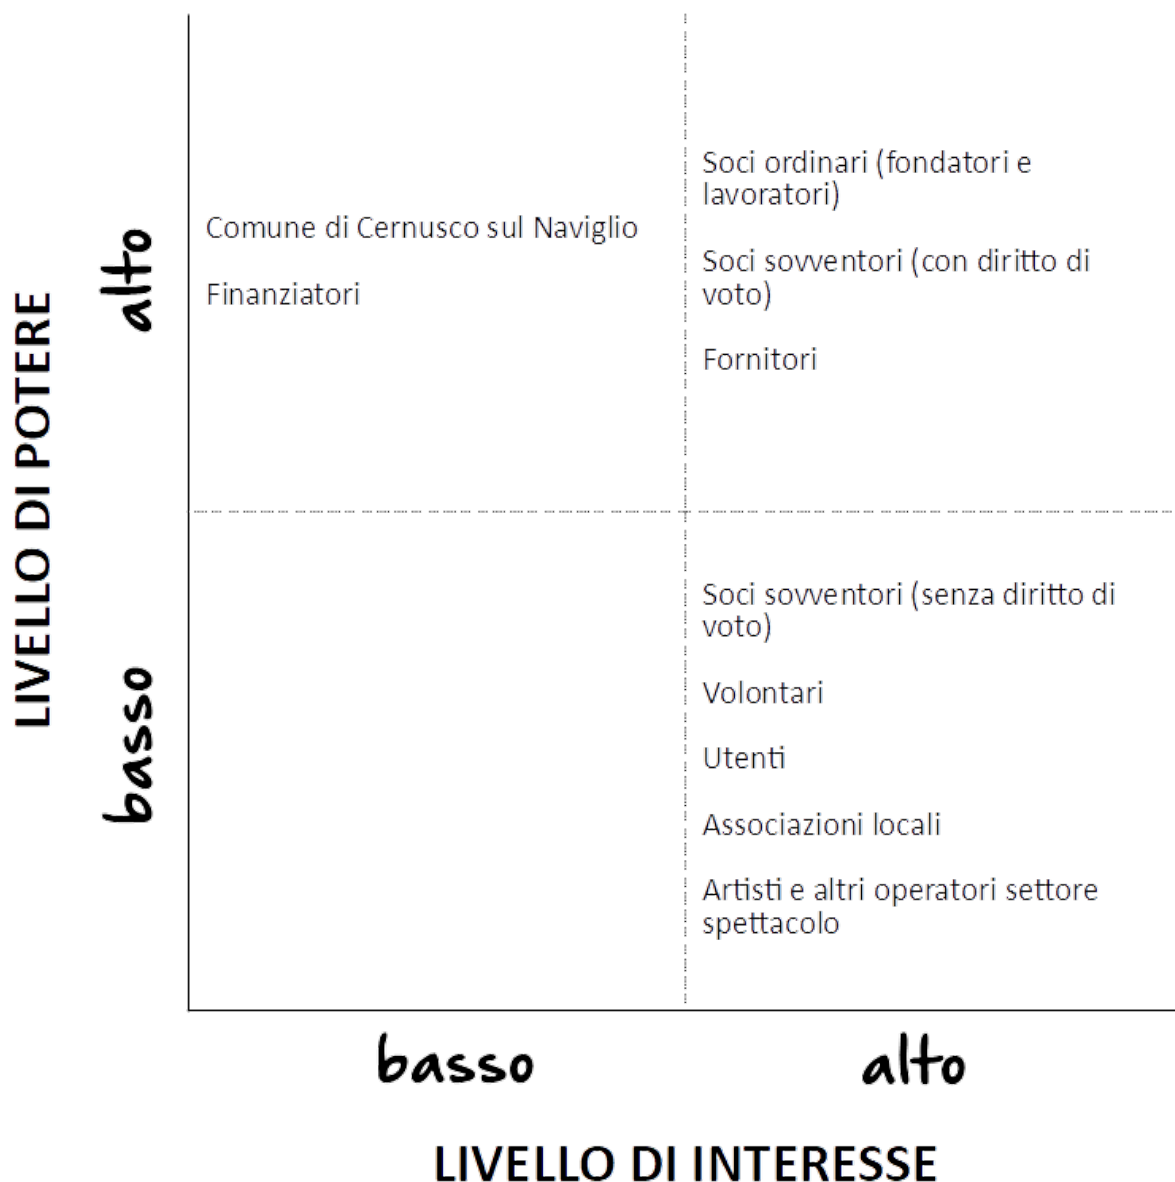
LIVELLO DI POTERE

alto

Comune di Cernusco sul Naviglio

Finanziatori

Soci ordinari (fondatori e lavoratori)

Soci sovventori (con diritto di voto)

Fornitori

basso

Soci sovventori (senza diritto di voto)

Volontari

Utenti

Associazioni locali

Artisti e altri operatori settore spettacolo

basso

alto

LIVELLO DI INTERESSE